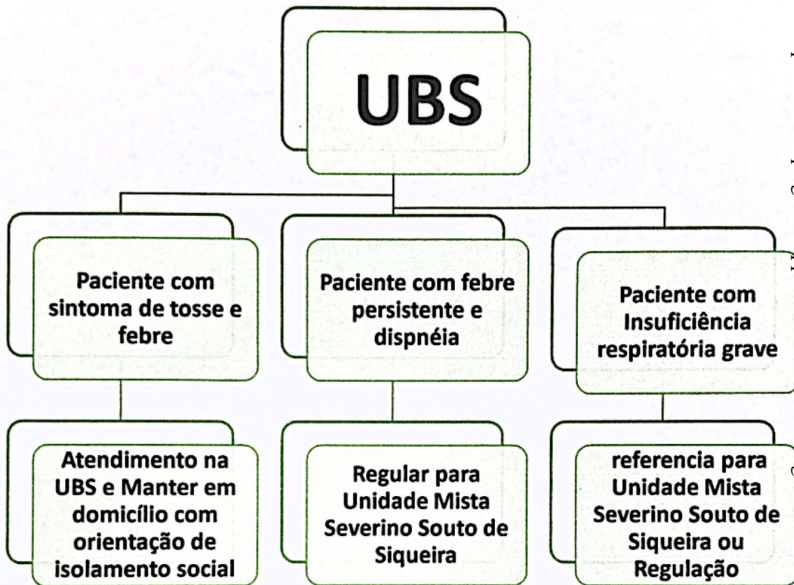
UBS

Paciente com sintoma de tosse e febre

Atendimento na UBS e Manter em domicílio com orientação de isolamento social

Paciente com febre persistente e dispnéia

Regular para Unidade Mista Severino Souto de Siqueira

Paciente com Insuficiência respiratória grave

referencia para Unidade Mista Severino Souto de Siqueira ou Regulação